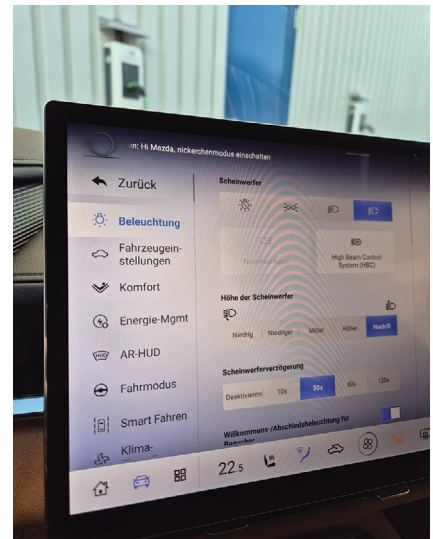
:en: Hi Mazda, nickerchenmodus einschalten

Zurück

Beleuchtung

Fahrzeugeinstellungen

Komfort

Energie-Mgmt

AR-HUD

Fahrmodus

Smart Fahren

Klima-

Scheinwerfer

Nebelscheinwerfer

High Beam Control System (HBC)

Höhe der Scheinwerfer

Niedrig

Niedriger

Mittel

Höher

Hochste

Scheinwerferverzögerung

Deaktiviernn

10s

30s

60s

120s

Willkommens-/Abschiedsbeleuchtung für Besucher

22.5